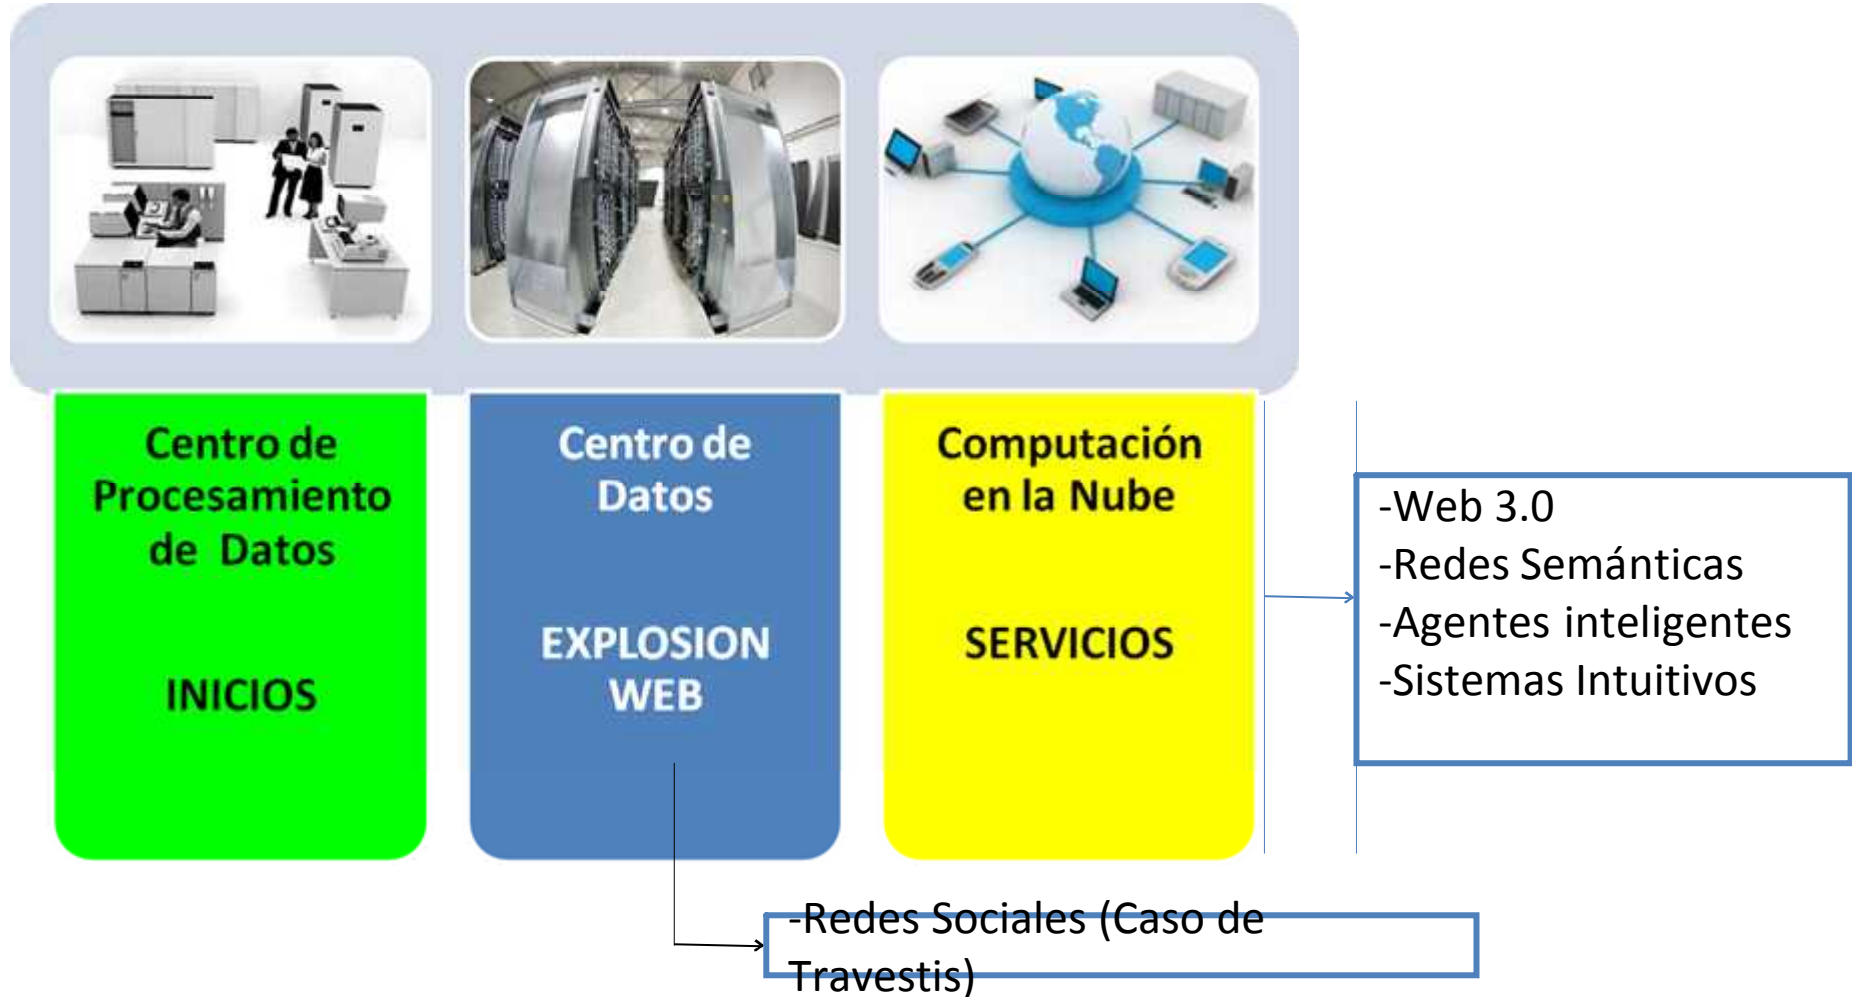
Centro de Procesamiento de Datos

INICIOS

Centro de Datos

EXPLOSION WEB

Computación en la Nube

SERVICIOS

-Web 3.0
-Redes Semánticas
-Agentes inteligentes
-Sistemas Intuitivos

-Redes Sociales (Caso de Travestis)